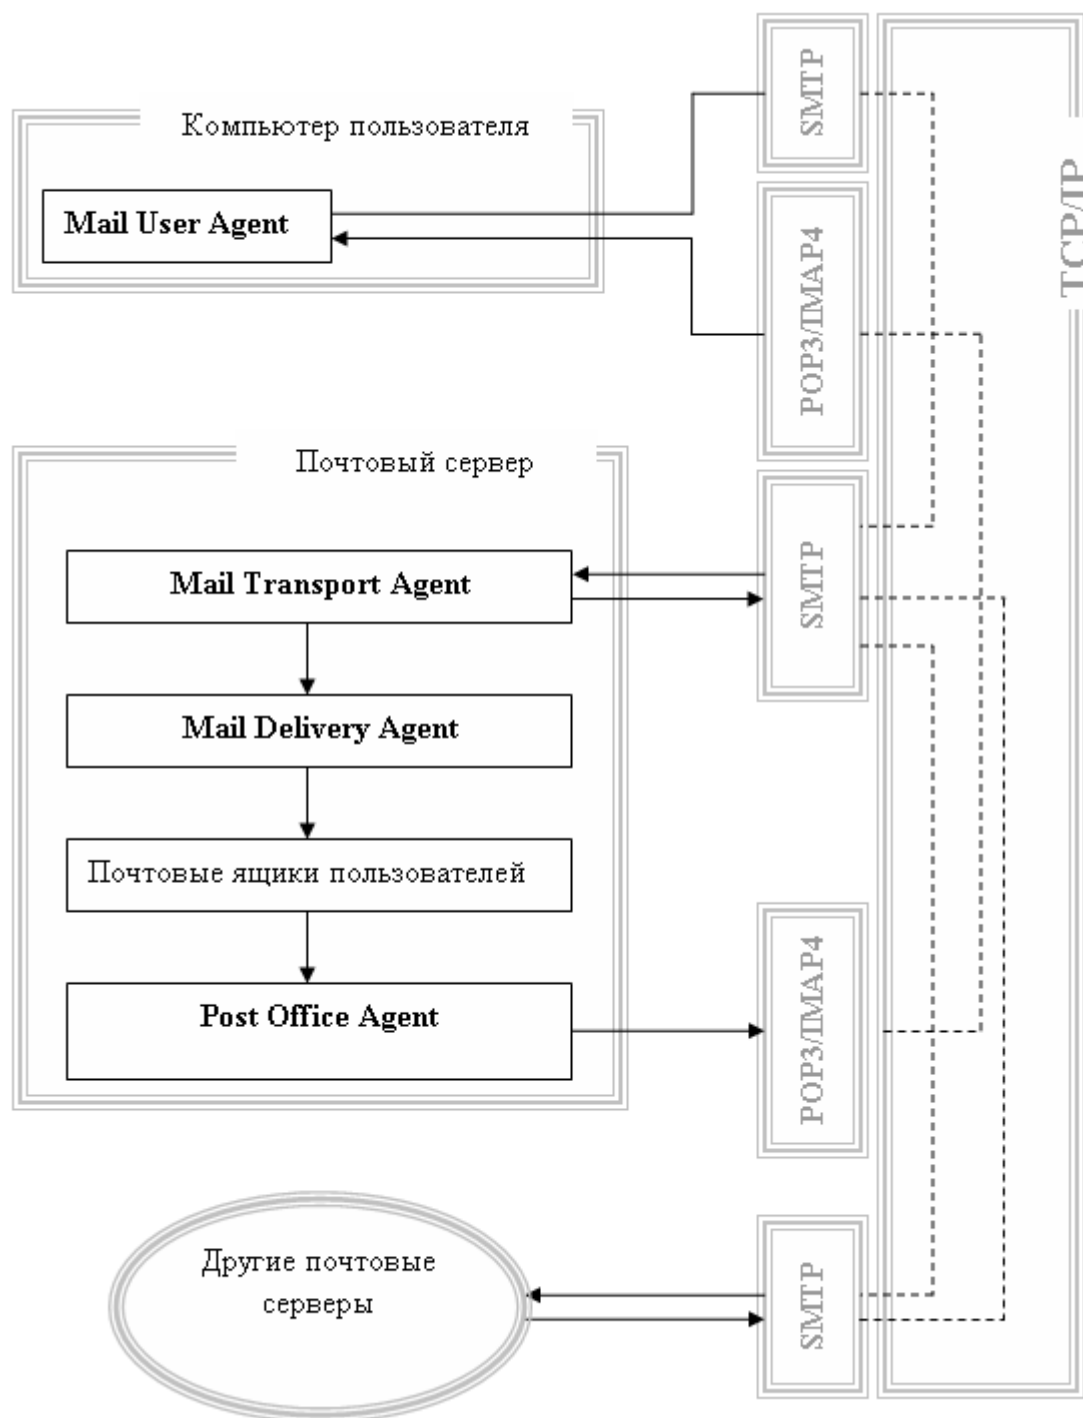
Компьютер пользователя

Mail User Agent

SMTP

POP3/IMAP4

TCP/IP

Почтовый сервер

Mail Transport Agent

SMTP

Mail Delivery Agent

Почтовые ящики пользователей

Post Office Agent

POP3/IMAP4

Другие почтовые серверы

SMTP